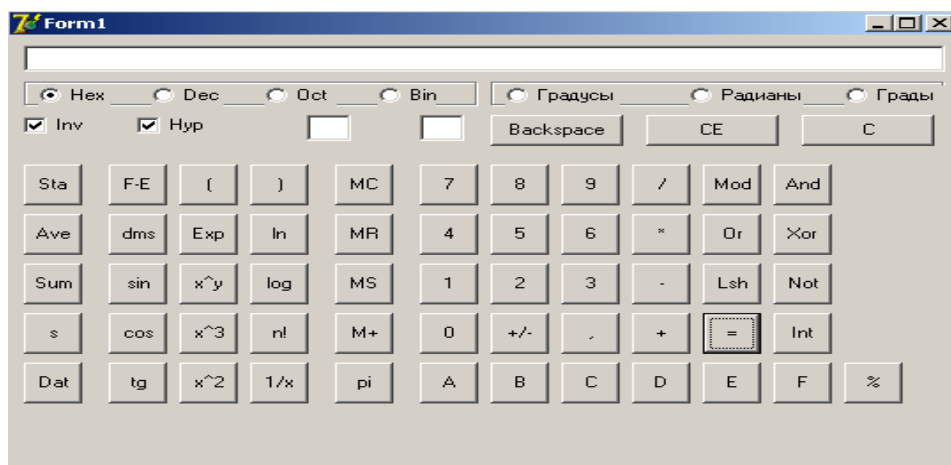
Form1

Hex Dec Oct Bin

Градусы Радианы Грады

Inv Hyp

Backspace CE C

| Sta | F-E | ( | ) | MC | 7 | 8 | 9 | / | Mod | And | |
|---|---|---|---|---|---|---|---|---|---|---|---|
| Ave | dms | Exp | ln | MR | 4 | 5 | 6 | * | Or | Xor | |
| Sum | sin | x^y | log | MS | 1 | 2 | 3 | - | Lsh | Not | |
| s | cos | x^3 | n! | M+ | 0 | +/- | , | + | = | Int | |
| Dat | tg | x^2 | 1/x | pi | A | B | C | D | E | F | % |